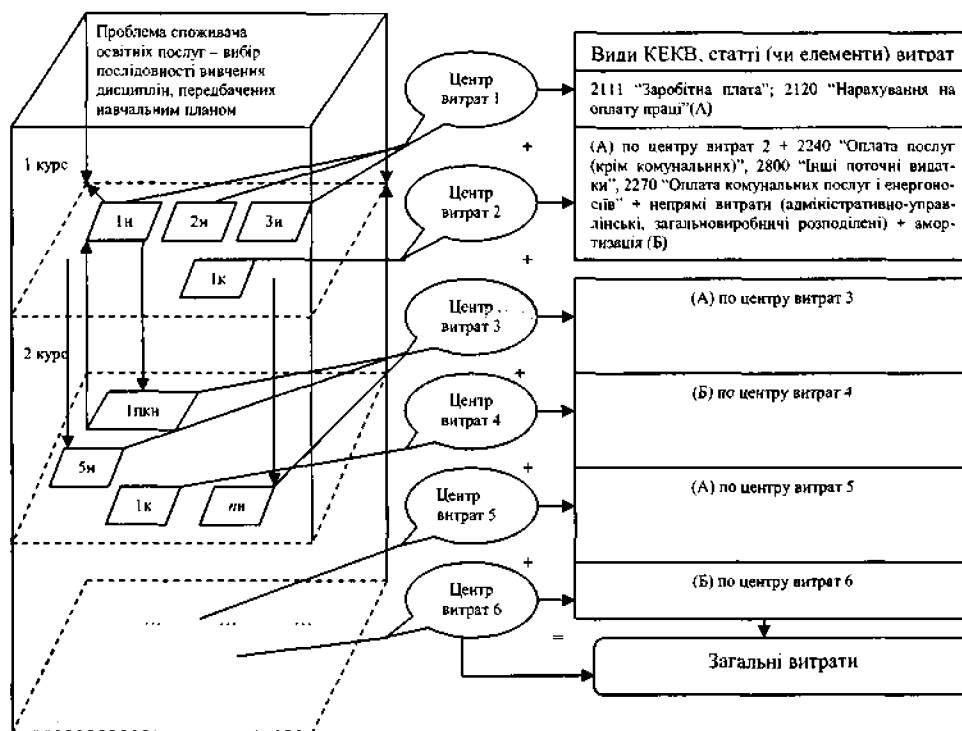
Проблема споживача освітніх послуг – вибір послідовності вивчення дисциплін, передбачених навчальним планом

1 курс

1н

2н

3н

1к

2 курс

1пкн

5н

1к

нн

...

...

...

Центр витрат 1

Центр витрат 2

Центр витрат 3

Центр витрат 4

Центр витрат 5

Центр витрат 6

Види КЕКВ, статті (чи елементи) витрат

2111 "Заробітна плата"; 2120 "Нарахування на оплату праці"(А)

+

(А) по центру витрат 2 + 2240 "Оплата послуг (крім комунальних)", 2800 "Інші поточні видатки", 2270 "Оплата комунальних послуг і енергоносіїв" + непрямі витрати (адміністративно-управлінські, загальновиробничі розподілені) + амортизація (Б)

+

(А) по центру витрат 3

+

(Б) по центру витрат 4

+

(А) по центру витрат 5

+

(Б) по центру витрат 6

=

Загальні витрати